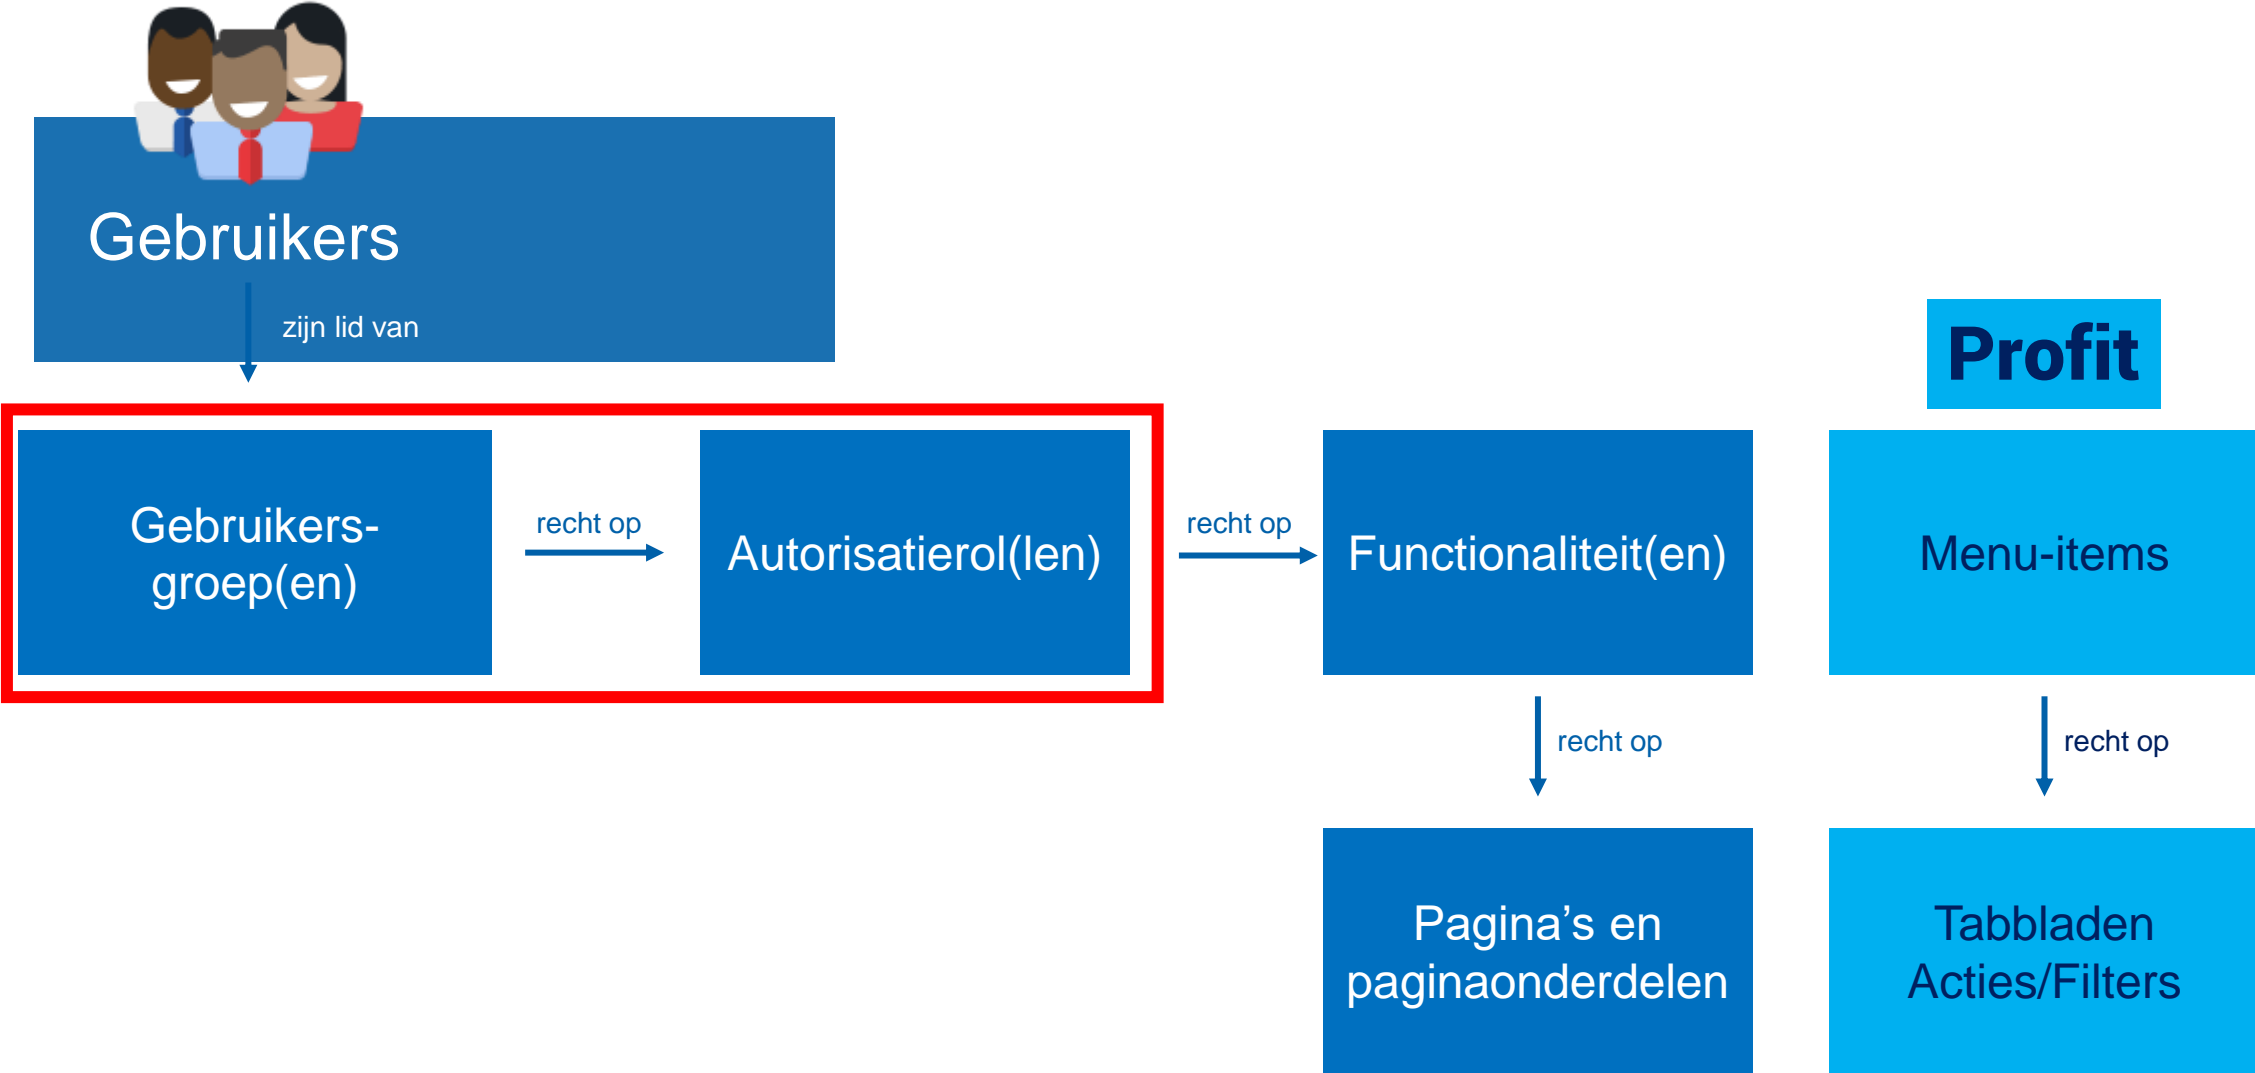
Gebruikers

zijn lid van

Profit

Gebruikers-groep(en)

recht op

Autorisatierol(len)

recht op

Functionaliteit(en)

Menu-items

recht op

recht op

Pagina's en paginaonderdelen

Tabbladen Acties/Filters